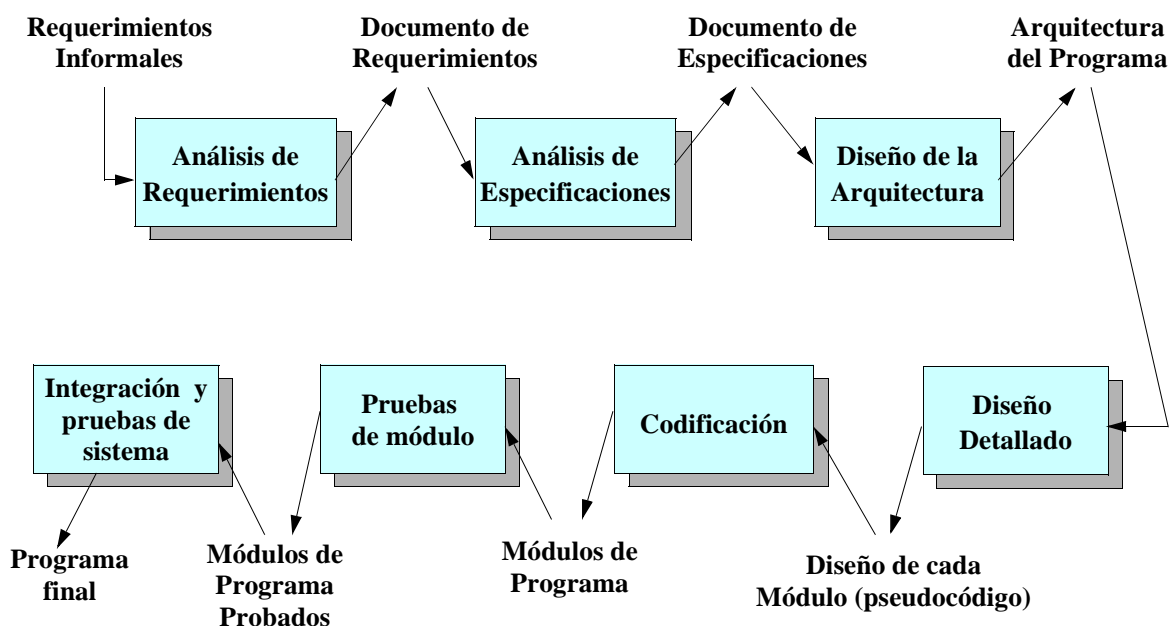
Requerimientos Informales

Análisis de Requerimientos

Documento de Requerimientos

Análisis de Especificaciones

Documento de Especificaciones

Diseño de la Arquitectura

Arquitectura del Programa

Diseño Detallado

Diseño de cada Módulo (pseudocódigo)

Codificación

Módulos de Programa

Pruebas de módulo

Módulos de Programa Probados

Integración y pruebas de sistema

Programa final